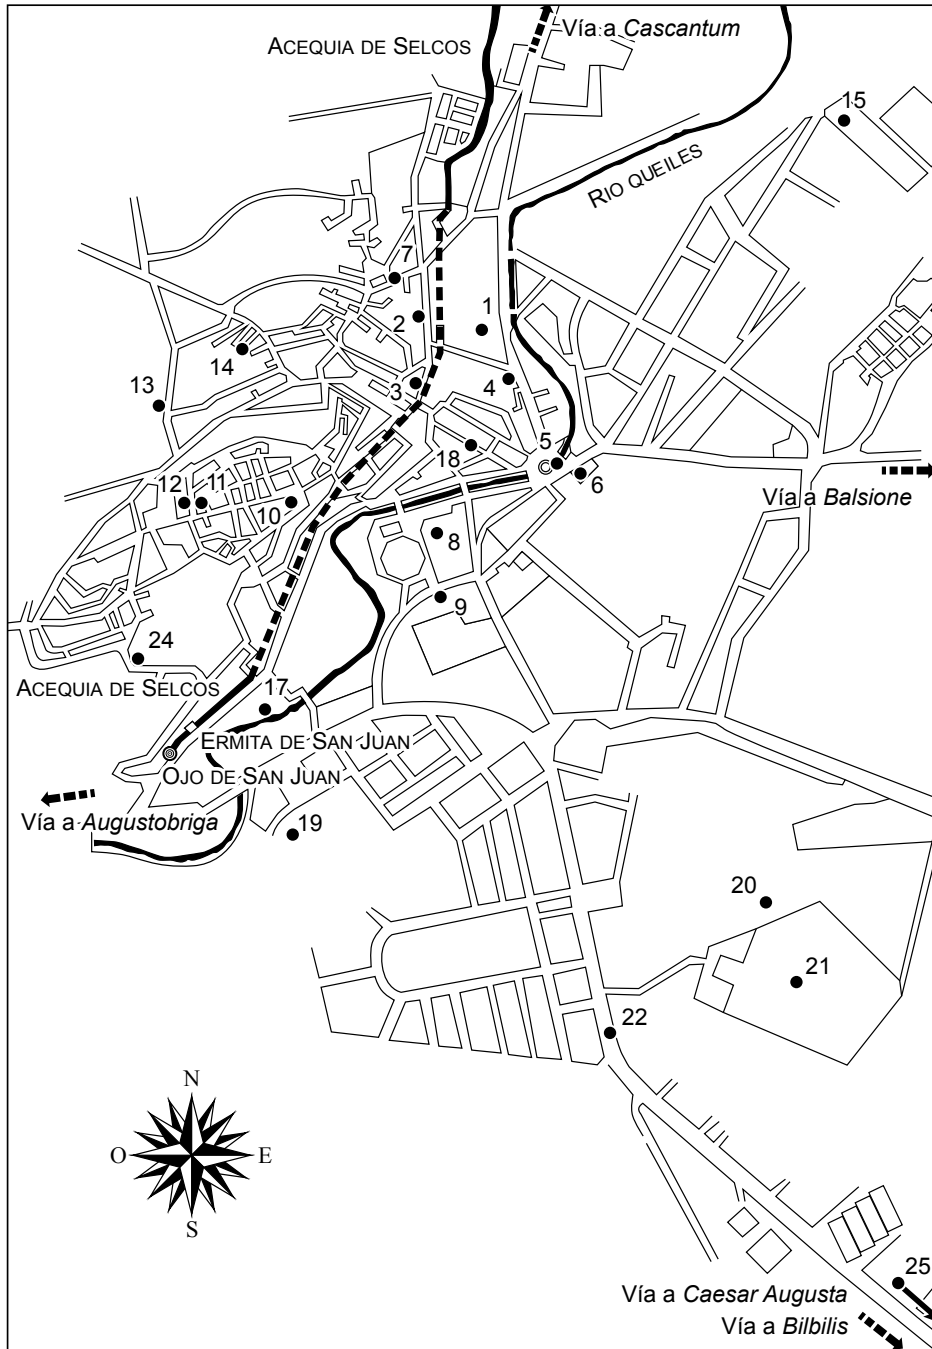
Vía a *Cascantum*

ACEQUIA DE SELCOS

15

RIO QUEILES

7

2

1

14

13

3

4

5

18

6

12

11

10

Vía a *Balsione*

8

9

24

ACEQUIA DE SELCOS

17

ERMITA DE SAN JUAN

OJO DE SAN JUAN

Vía a *Augustobriga*

19

20

21

22

N

O

E

S

25

Vía a *Caesar Augusta*

Vía a *Bilbilis*